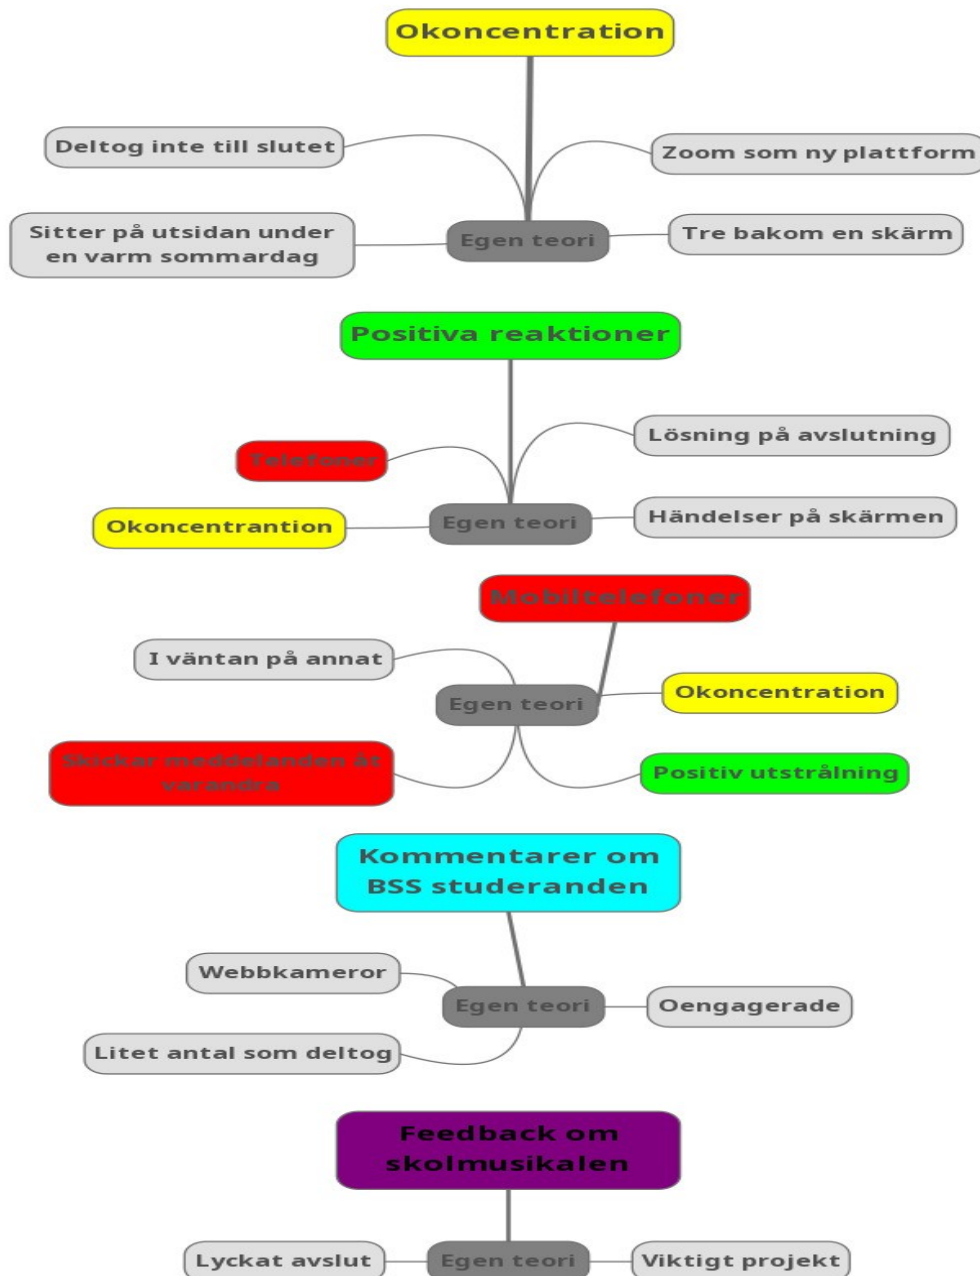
Okoncentration

Deltog inte till slutet

Zoom som ny plattform

Sitter på utsidan under en varm sommardag

Egen teori

Tre bakom en skärm

Positiva reaktioner

Lösning på avslutning

Telefoner

Okoncentrantion

Egen teori

Händelser på skärmen

Mobiltelefoner

I väntan på annat

Egen teori

Okoncentration

Skickar meddelanden åt varandra

Positiv utstrålning

Kommentarer om BSS studeranden

Webbkameror

Egen teori

Oengagerade

Litet antal som deltog

Feedback om skolmusikalen

Lyckat avslut

Egen teori

Viktigt projekt